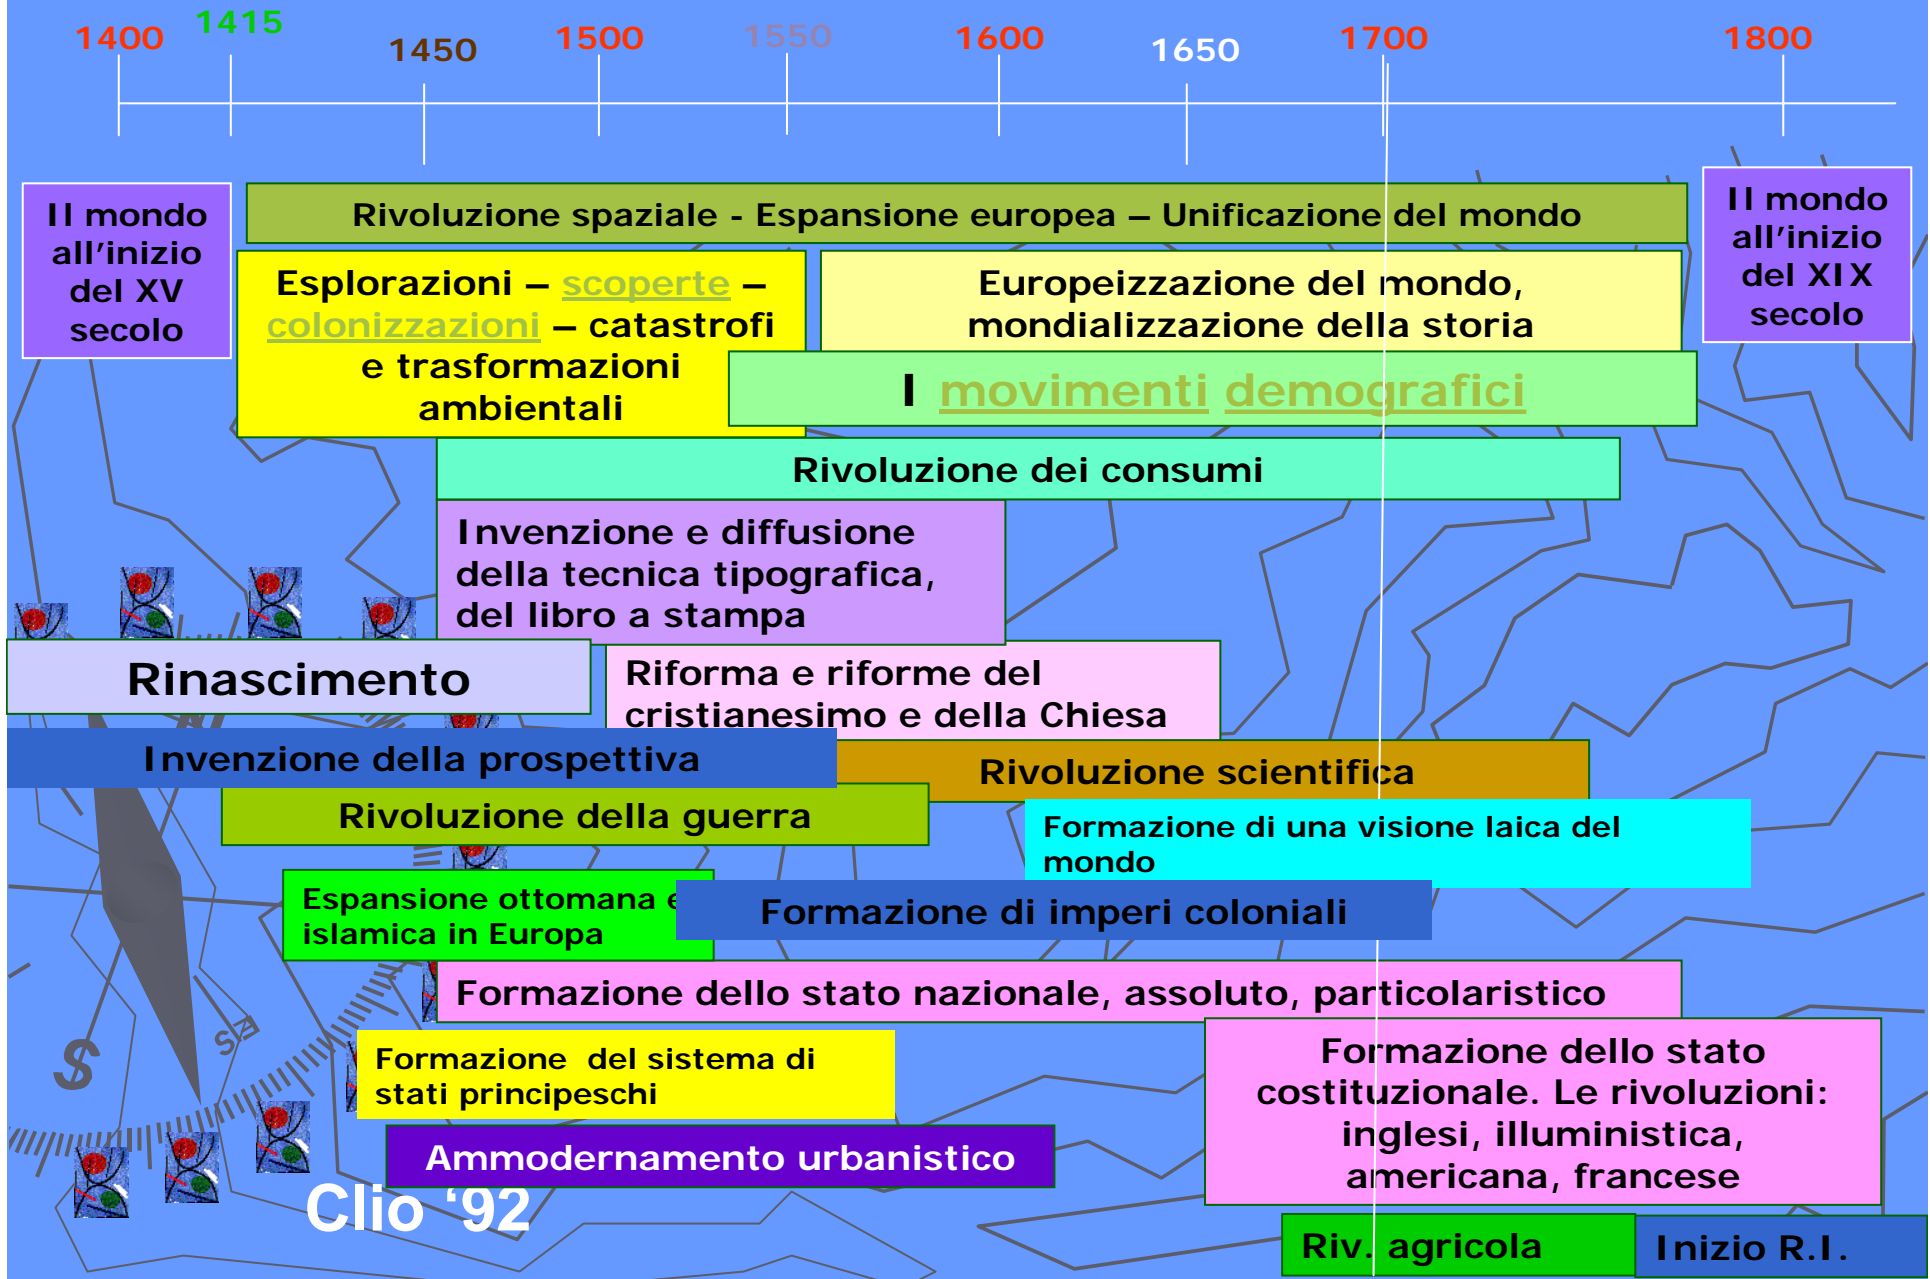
1400 1415 1450 1500 1550 1600 1650 1700 1800

Il mondo all'inizio del XV secolo

Rivoluzione spaziale - Espansione europea – Unificazione del mondo

Il mondo all'inizio del XIX secolo

Esplorazioni – scoperte – colonizzazioni – catastrofi e trasformazioni ambientali

Europeizzazione del mondo, mondializzazione della storia

I movimenti demografici

Rivoluzione dei consumi

Invenzione e diffusione della tecnica tipografica, del libro a stampa

Rinascimento

Riforma e riforme del cristianesimo e della Chiesa

Invenzione della prospettiva

Rivoluzione scientifica

Rivoluzione della guerra

Formazione di una visione laica del mondo

Espansione ottomana e islamica in Europa

Formazione di imperi coloniali

Formazione dello stato nazionale, assoluto, particolaristico

Formazione del sistema di stati principeschi

Formazione dello stato costituzionale. Le rivoluzioni: inglesi, illuministica, americana, francese

Ammodernamento urbanistico

Clio '92

Riv. agricola

Inizio R.I.